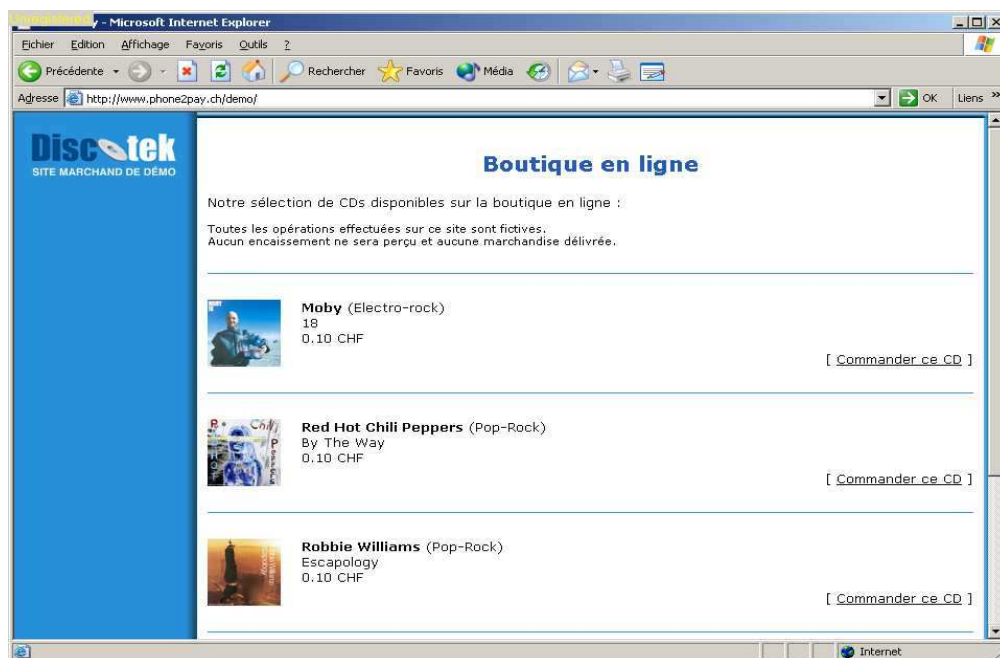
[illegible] - Microsoft Internet Explorer

Fichier Edition Affichage Favoris Outils ?

Précédente Rechercher Favoris Média

Adresse http://www.phone2pay.ch/demo/ OK Liens »

Discotek
SITE MARCHAND DE DÉMO

Boutique en ligne

Notre sélection de CDs disponibles sur la boutique en ligne :

Toutes les opérations effectuées sur ce site sont fictives.
Aucun encaissement ne sera perçu et aucune marchandise délivrée.

Moby (Electro-rock)
18
0.10 CHF

[ Commander ce CD ]

Red Hot Chili Peppers (Pop-Rock)
By The Way
0.10 CHF

[ Commander ce CD ]

Robbie Williams (Pop-Rock)
Escapology
0.10 CHF

[ Commander ce CD ]

Internet